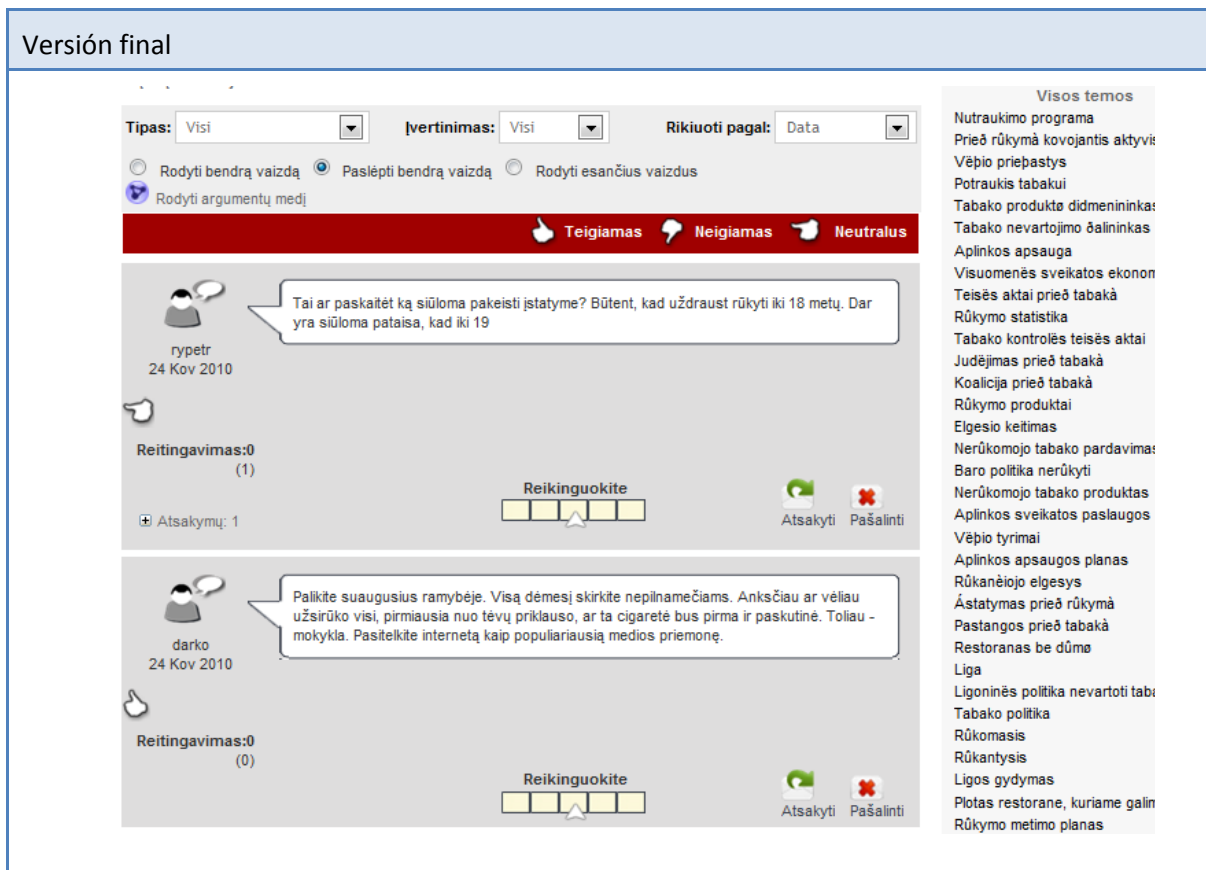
Versión final

Tipas: Visi
Įvertinimas: Visi
Rikiuoti pagal: Data

Rodyti bendrą vaizdą
Paslėpti bendrą vaizdą
Rodyti esančius vaizdus
Rodyti argumentų medį

Teigiamas
Neigiamas
Neutralus

Tai ar paskaitėt ką siūloma pakeisti įstatyme? Būtent, kad uždraust rūkyti iki 18 metų. Dar yra siūloma pataisa, kad iki 19

rypetr
24 Kov 2010

Reitingavimas:0
(1)

Reikinguokite

Atsakyti
Pašalinti

Atsakymų: 1

Palikite suaugusius ramybėje. Visą dėmesį skirkite nepilnamečiams. Anksčiau ar vėliau užsirūko visi, pirmiausia nuo tėvų priklauso, ar ta cigaretė bus pirma ir paskutinė. Toliau - mokykla. Pasitelkite internetą kaip populiariausią medios priemonę.

darko
24 Kov 2010

Reitingavimas:0
(0)

Reikinguokite

Atsakyti
Pašalinti

Visos temos
Nutraukimo programa
Prieð rûkymà kovojantis aktyvis
Vëþio prieþastys
Potraukis tabakui
Tabako produktø didmenininkas
Tabako nevartojimo ðalininkas
Aplinkos apsauga
Visuomenës sveikatos ekonom
Teisës aktai prieð tabakà
Rûkymo statistika
Tabako kontrolës teisës aktai
Judëjimas prieð tabakà
Koalicija prieð tabakà
Rûkymo produktai
Elgesio keitimas
Nerûkomojo tabako pardavimas
Baro politika nerûkyti
Nerûkomojo tabako produktas
Aplinkos sveikatos paslaugos
Vëþio tyrimai
Aplinkos apsaugos planas
Rûkanèiojo elgesys
Ástatymas prieð rûkymà
Pastangos prieð tabakà
Restoranas be dûmø
Liga
Ligoninës politika nevartoti taba
Tabako politika
Rûkomasis
Rûkantysis
Ligos gydymas
Plotas restorane, kuriame galim
Rûkymo metimo planas